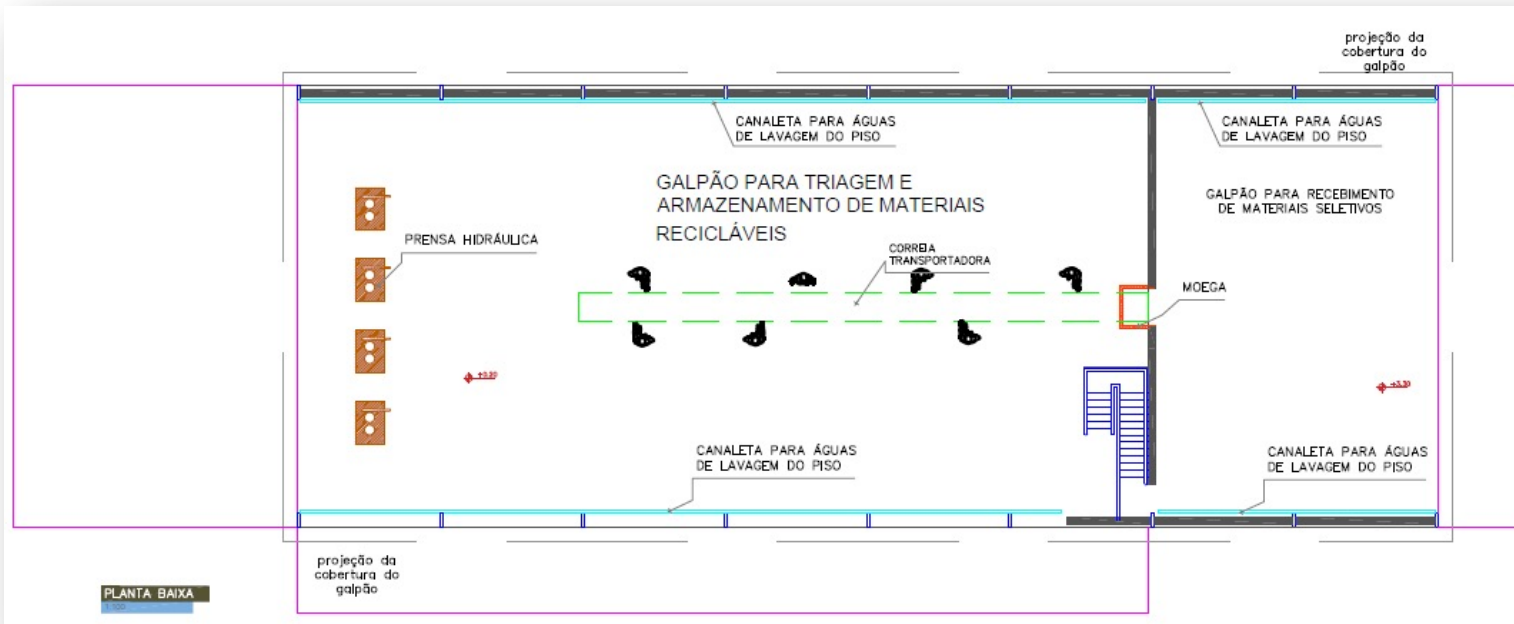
projeção da cobertura do galpão

CANALETA PARA ÁGUAS DE LAVAGEM DO PISO

CANALETA PARA ÁGUAS DE LAVAGEM DO PISO

GALPÃO PARA TRIAGEM E ARMAZENAMENTO DE MATERIAIS RECICLÁVEIS

GALPÃO PARA RECEBIMENTO DE MATERIAIS SELETIVOS

PRENSA HIDRÁULICA

CORREIA TRANSPORTADORA

MOEGA

+0,20

+0,20

CANALETA PARA ÁGUAS DE LAVAGEM DO PISO

CANALETA PARA ÁGUAS DE LAVAGEM DO PISO

projeção da cobertura do galpão

PLANTA BAIXA
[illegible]